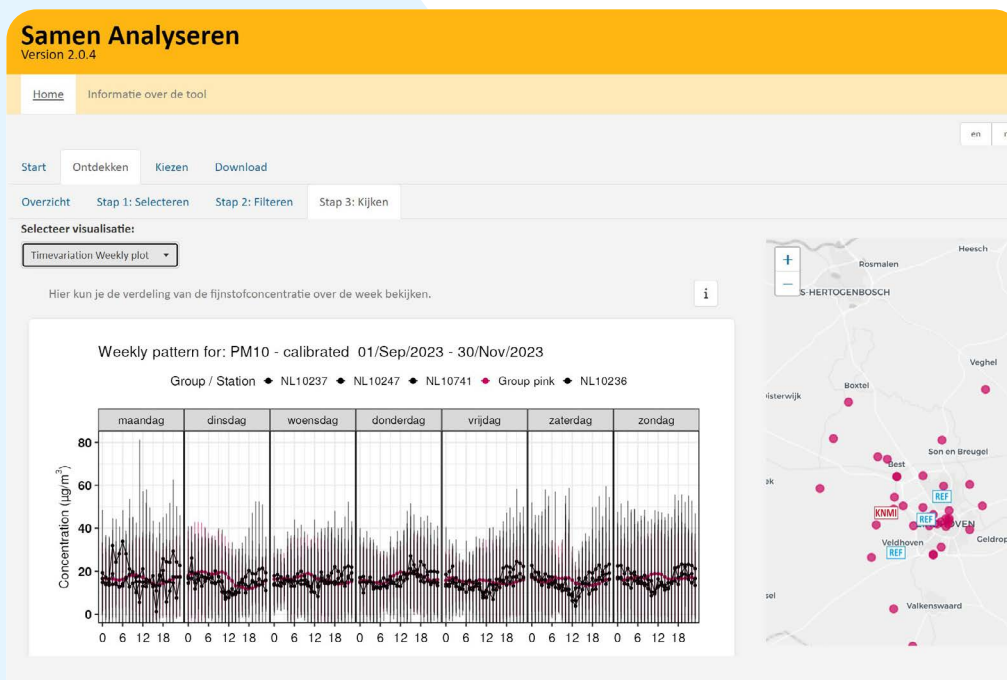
Samen Analyseren
Version 2.0.4

Home Informatie over de tool

en

Start Ontdekken Kiezen Download

Overzicht Stap 1: Selecteren Stap 2: Filteren Stap 3: Kijken

Selecteer visualisatie:

Timevariation Weekly plot

Hier kun je de verdeling van de fijnstofconcentratie over de week bekijken.

i

Weekly pattern for: PM10 - calibrated 01/Sep/2023 - 30/Nov/2023

Group / Station NL10237 NL10247 NL10741 Group pink NL10236

| maandag | dinsdag | woensdag | donderdag | vrijdag | zaterdag | zondag |
|---|---|---|---|---|---|---|

Concentration (µg/m$^3$)

80
60
40
20
0

0 6 12 18 0 6 12 18 0 6 12 18 0 6 12 18 0 6 12 18 0 6 12 18 0 6 12 18

+
−

Heesch
Rosmalen
'S-HERTOGENBOSCH
Veghel
Boxtel
isterwijk
Son en Breugel
Best
ek
REF
KNMI
REF
VEN
Geldrop
Veldhoven
REF
sel
Valkenswaard